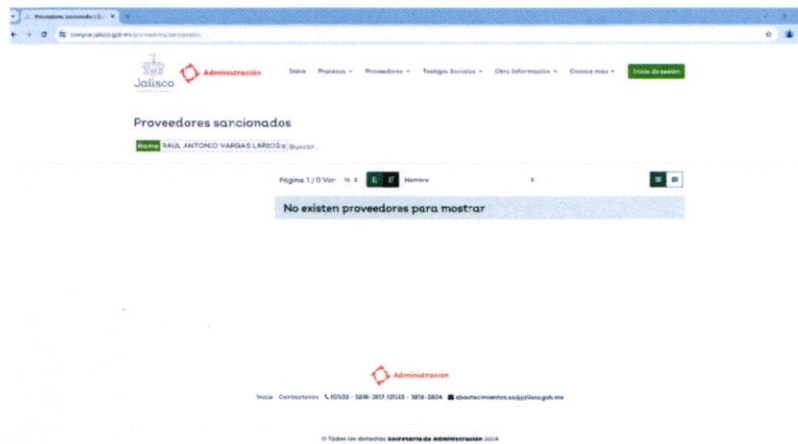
Proveedores sancionados | Go ×

compras.jalisco.gob.mx/proveedores/sancionados

Jalisco

Administración

Inicio Procesos Proveedores Testigos Sociales Otra Información Conoce más Inicio de sesión

Proveedores sancionados

Nombre RAUL ANTONIO VARGAS LARIOS × Buscar...

Página 1 / 0 Ver: 16 Nombre

No existen proveedores para mostrar

Administración

Inicio Contactanos (0133) - 3818-2817, (0133) - 3818-2824 abastecimientos.sa@jalisco.gob.mx

© Todos los derechos Secretaría de Administración 2024